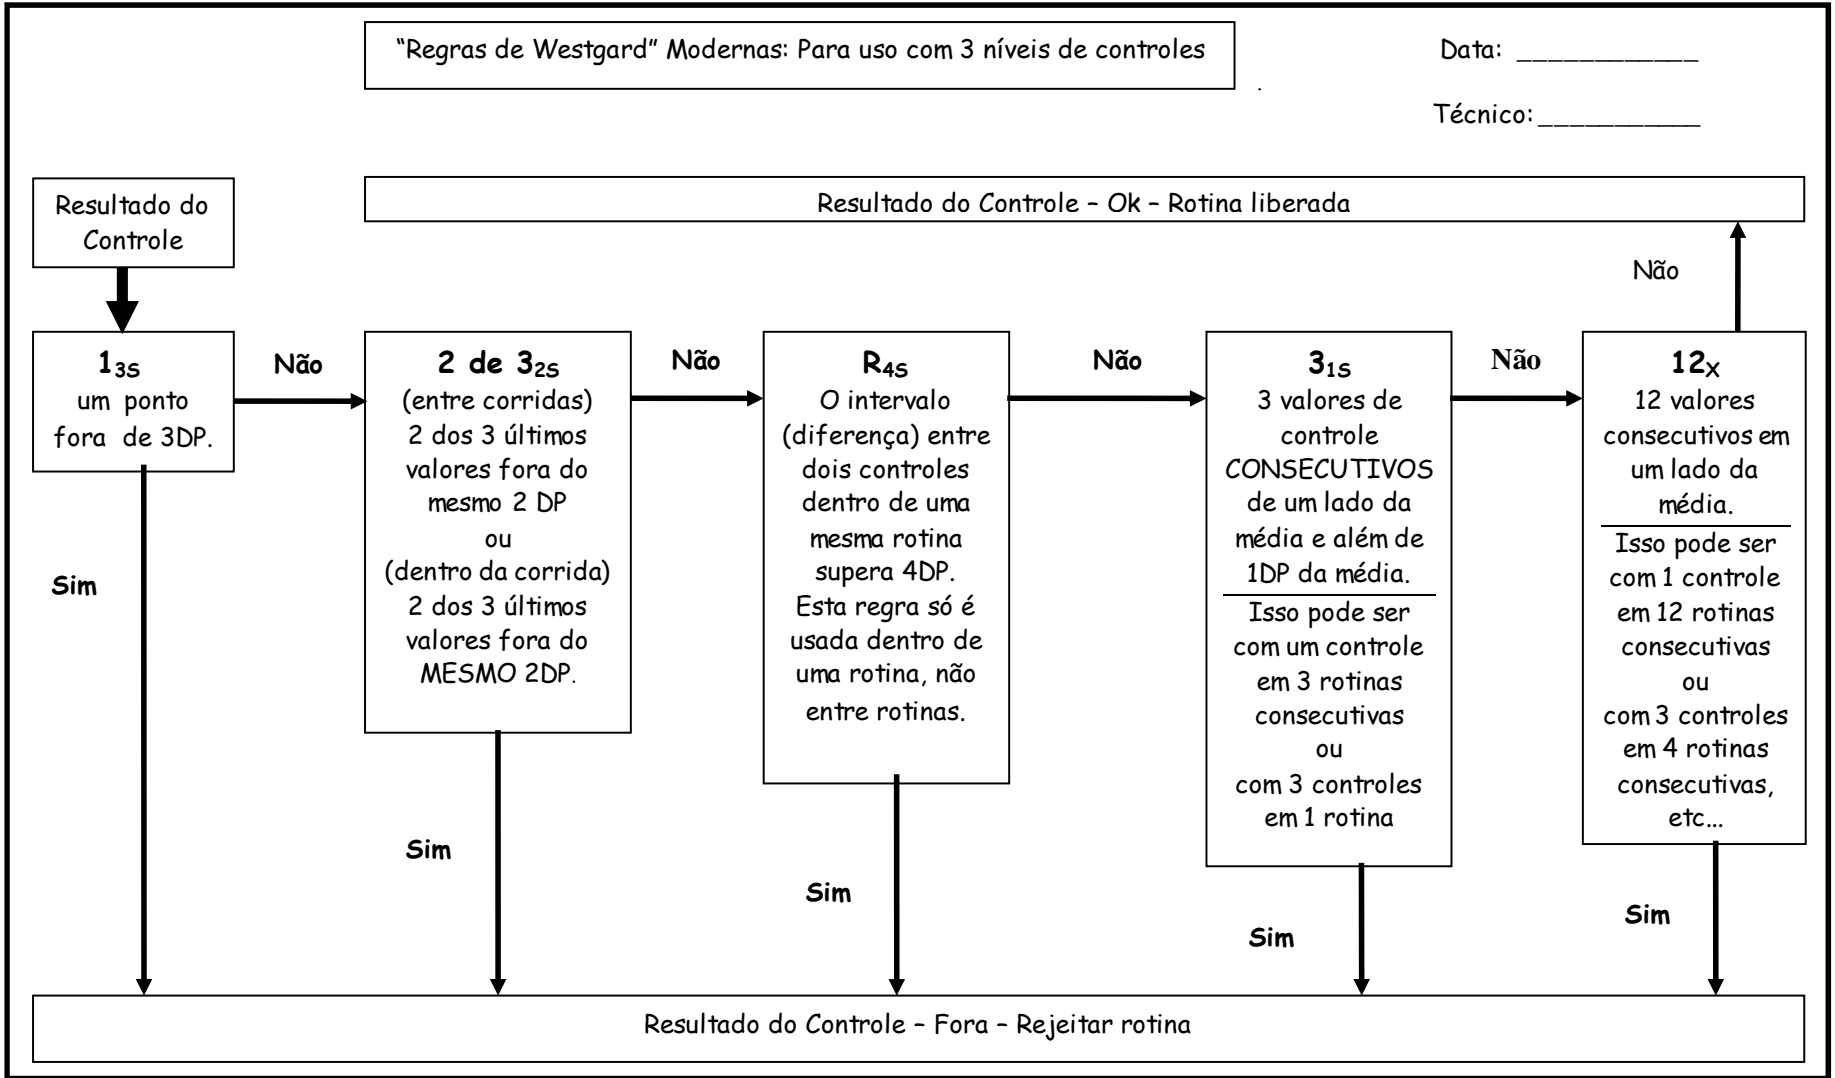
"Regras de Westgard" Modernas: Para uso com 3 níveis de controles

Data: ___________

Técnico: __________

Resultado do Controle

Resultado do Controle – Ok – Rotina liberada

Não

$1_{3S}$
um ponto fora de 3DP.

Não

2 de $3_{2S}$
(entre corridas)
2 dos 3 últimos valores fora do mesmo 2 DP
ou
(dentro da corrida)
2 dos 3 últimos valores fora do MESMO 2DP.

Não

$R_{4S}$
O intervalo (diferença) entre dois controles dentro de uma mesma rotina supera 4DP.
Esta regra só é usada dentro de uma rotina, não entre rotinas.

Não

$3_{1S}$
3 valores de controle CONSECUTIVOS de um lado da média e além de 1DP da média.
Isso pode ser com um controle em 3 rotinas consecutivas
ou
com 3 controles em 1 rotina

Não

$12_{X}$
12 valores consecutivos em um lado da média.
Isso pode ser com 1 controle em 12 rotinas consecutivas
ou
com 3 controles em 4 rotinas consecutivas, etc...

Sim

Sim

Sim

Sim

Sim

Resultado do Controle – Fora – Rejeitar rotina